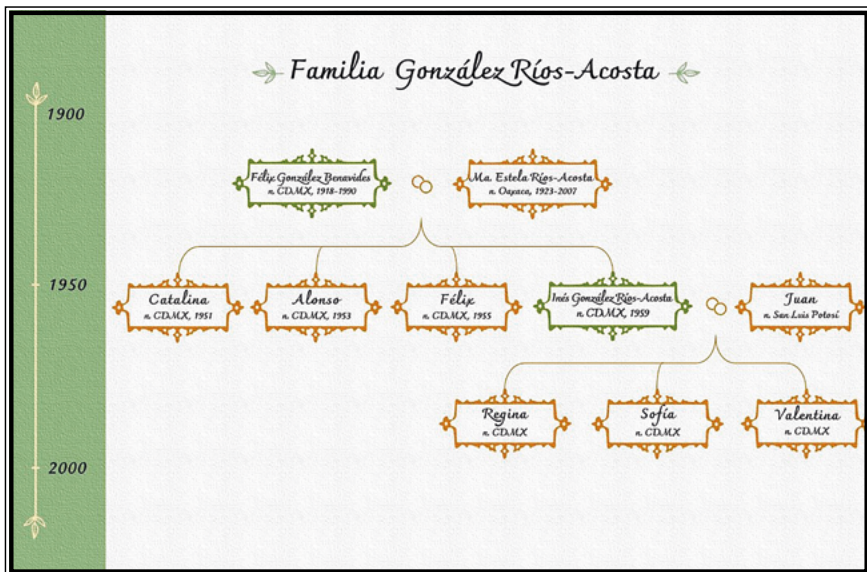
Familia González Ríos-Acosta

1900

1950

2000

Félix González Benavides
n. CDMX, 1918-1990

Ma. Estela Ríos-Acosta
n. Oaxaca, 1923-2007

Catalina
n. CDMX, 1951

Alonso
n. CDMX, 1953

Félix
n. CDMX, 1955

Inés González Ríos-Acosta
n. CDMX, 1959

Juan
n. San Luis Potosí

Regina
n. CDMX

Sofía
n. CDMX

Valentina
n. CDMX